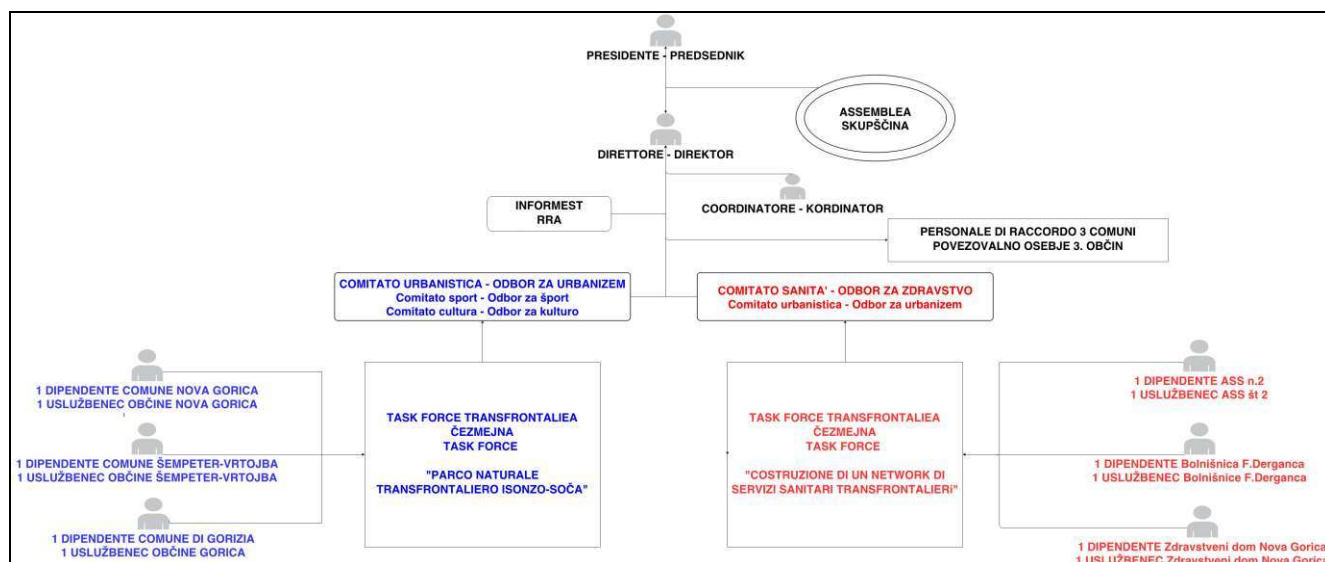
PRESIDENTE - PREDSEDNIK

ASSEMBLEA
SKUPŠČINA

DIRETTORE - DIREKTOR

COORDINATORE - KORDINATOR

INFORMEST
RRA

PERSONALE DI RACCORDO 3 COMUNI
POVEZOVALNO OSEBJE 3. OBČIN

COMITATO URBANISTICA - ODBOR ZA URBANIZEM
Comitato sport - Odbor za šport
Comitato cultura - Odbor za kulturo

COMITATO SANITA' - ODBOR ZA ZDRAVSTVO
Comitato urbanistica - Odbor za urbanizem

1 DIPENDENTE COMUNE NOVA GORICA
1 USLUŽBENEC OBČINE NOVA GORICA

1 DIPENDENTE COMUNE ŠEMPETER-VRTOJBA
1 USLUŽBENEC OBČINE ŠEMPETER-VRTOJBA

1 DIPENDENTE COMUNE DI GORIZIA
1 USLUŽBENEC OBČINE GORICA

TASK FORCE TRANSFRONTALIEA
ČEZMEJNA
TASK FORCE

"PARCO NATURALE
TRANSFRONTALIERO ISONZO-SOČA"

TASK FORCE TRANSFRONTALIEA
ČEZMEJNA
TASK FORCE

"COSTRUZIONE DI UN NETWORK DI
SERVIZI SANITARI TRANSFRONTALIERI"

1 DIPENDENTE ASS n.2
1 USLUŽBENEC ASS št 2

1 DIPENDENTE Bolnišnica F.Derganca
1 USLUŽBENEC Bolnišnice F.Derganca

1 DIPENDENTE Zdravstveni dom Nova Gorica
1 USLUŽBENEC Zdravstveni dom Nova Goric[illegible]